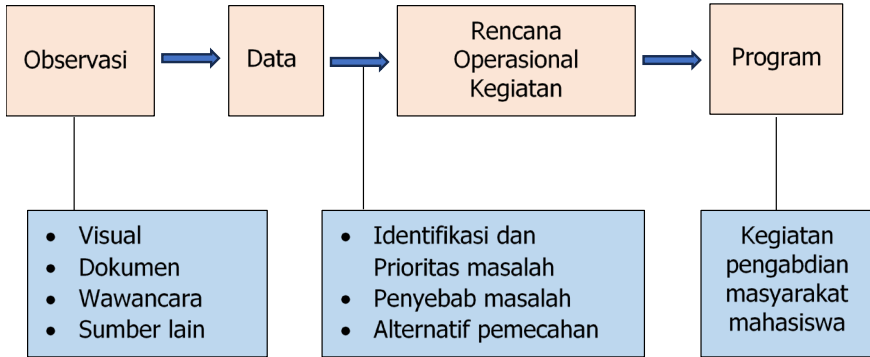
Observasi

Data

Rencana Operasional Kegiatan

Program

- Visual
- Dokumen
- Wawancara
- Sumber lain

- Identifikasi dan Prioritas masalah
- Penyebab masalah
- Alternatif pemecahan

Kegiatan pengabdian masyarakat mahasiswa